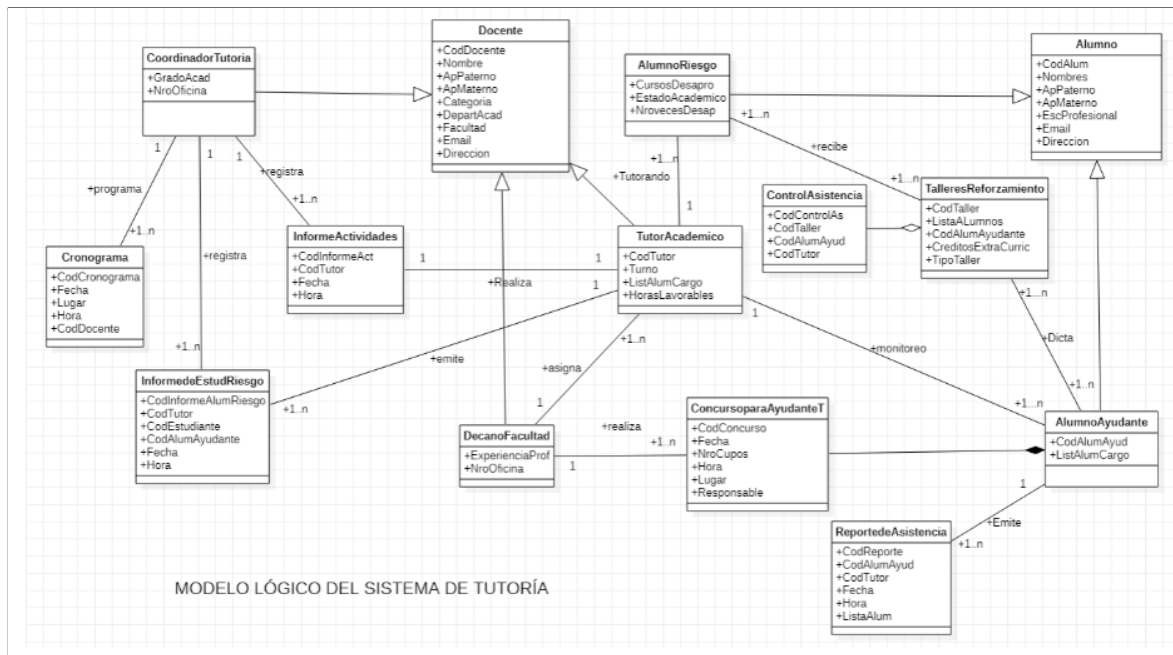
CoordinadorTutoria
+GradoAcad
+NroOficina

Docente
+CodDocente
+Nombre
+ApPaterno
+ApMaterno
+Categoria
+DepartAcad
+Facultad
+Email
+Direccion

AlumnoRiesgo
+CursosDesapro
+EstadoAcademico
+NrovecesDesap

Alumno
+CodAlum
+Nombres
+ApPaterno
+ApMaterno
+EscProfesional
+Email
+Direccion

1
1
1
+programa
+registra
+1..n
+1..n
+registra
+1..n
+1..n
+recibe
+1..n
+Tutorando
1

Cronograma
+CodCronograma
+Fecha
+Lugar
+Hora
+CodDocente

InformeActividades
+CodInformeAct
+CodTutor
+Fecha
+Hora

TutorAcademico
+CodTutor
+Turno
+ListAlumCargo
+HorasLavorables

ControlAsistencia
+CodControlAs
+CodTaller
+CodAlumAyud
+CodTutor

TalleresReforzamiento
+CodTaller
+ListaALumnos
+CodAlumAyudante
+CreditosExtraCurric
+TipoTaller

1
1
1
+Realiza
+1..n
+Dicta
1
+monitoreo
+1..n
+emite
+asigna
+1..n
+1..n

InformedeEstudRiesgo
+CodInformeAlumRiesgo
+CodTutor
+CodEstudiante
+CodAlumAyudante
+Fecha
+Hora

+1..n
1
+realiza
+1..n

DecanoFacultad
+ExperienciaProf
+NroOficina

1

ConcursoparaAyudanteT
+CodConcurso
+Fecha
+NroCupos
+Hora
+Lugar
+Responsable

AlumnoAyudante
+CodAlumAyud
+ListAlumCargo

1
+Emite
+1..n

ReportedeAsistencia
+CodReporte
+CodAlumAyud
+CodTutor
+Fecha
+Hora
+ListaAlum

MODELO LÓGICO DEL SISTEMA DE TUTORÍA